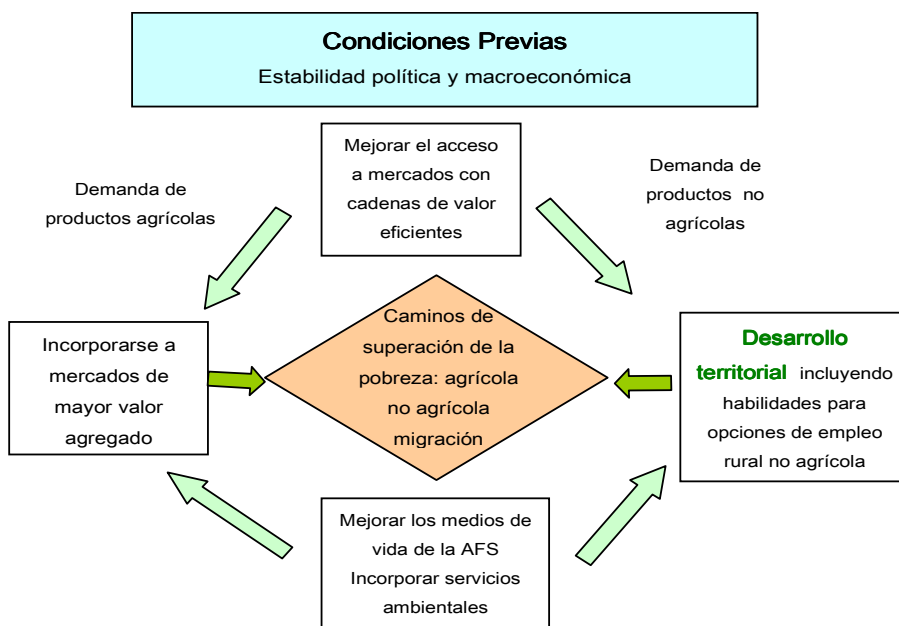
Condiciones Previas

Estabilidad política y macroeconómica

Mejorar el acceso a mercados con cadenas de valor eficientes

Demanda de productos agrícolas

Demanda de productos no agrícolas

Incorporarse a mercados de mayor valor agregado

Caminos de superación de la pobreza: agrícola no agrícola migración

Desarrollo territorial incluyendo habilidades para opciones de empleo rural no agrícola

Mejorar los medios de vida de la AFS Incorporar servicios ambientales